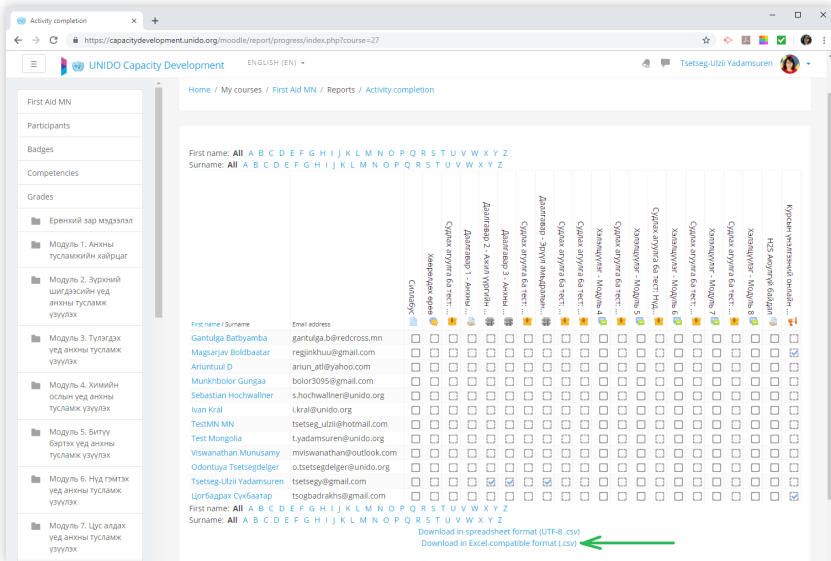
Activity completion

https://capacitydevelopment.unido.org/moodle/report/progress/index.php?course=27

UNIDO Capacity Development ENGLISH (EN)

Tsetseg-Ulzii Yadamsuren

First Aid MN
Participants
Badges
Competencies
Grades
Ерөнхий зар мэдээлэл
Модуль 1. Анхны тусламжийн хайрцаг
Модуль 2. Зүрхний шигдээсийн үед анхны тусламж үзүүлэх
Модуль 3. Тулгэдэх үед анхны тусламж үзүүлэх
Модуль 4. Химийн осолын үед анхны тусламж үзүүлэх
Модуль 5. Битүү бэртэх үед анхны тусламж үзүүлэх
Модуль 6. Нүд гэмтэх үед анхны тусламж үзүүлэх
Модуль 7. Цус алдах үед анхны тусламж үзүүлэх

Home / My courses / First Aid MN / Reports / Activity completion

First name: All A B C D E F G H I J K L M N O P Q R S T U V W X Y Z
Surname: All A B C D E F G H I J K L M N O P Q R S T U V W X Y Z

| First name / Surname | Email address | Силлабус | Хөөрөлдөх өрөө | Судлах агуулга ба тест... | Даалгавар 1 - Анхны ... | Даалгавар 2 - Ажил үүргийн ... | Даалгавар 3 - Анхны ... | Судлах агуулга ба тест... | Даалгавар - Зүрхний шигдээсийн ... | Судлах агуулга ба тест... | Судлах агуулга ба тест... | Хянацуулах - Модуль 4 | Судлах агуулга ба тест... | Хянацуулах - Модуль 5 | Судлах агуулга ба тест: Нүд... | Хянацуулах - Модуль 6 | Судлах агуулга ба тест... | Хянацуулах - Модуль 7 | Судлах агуулга ба тест... | Хянацуулах - Модуль 8 | H2S Аюулгүй байдал | Курсын үнэлгээний онлайн ... |
|---|---|---|---|---|---|---|---|---|---|---|---|---|---|---|---|---|---|---|---|---|---|---|
| Gantulga Batbyamba | gantulga.b@redcross.mn | | | | | | | | | | | | | | | | | | | | | |
| Magsarjav Boldbaatar | regjinkhuu@gmail.com | | | | | | | | | | | | | | | | | | | | | |
| Ariuntuul D | ariun_atl@yahoo.com | | | | | | | | | | | | | | | | | | | | | |
| Munkhbolor Gungaa | bolor3095@gmail.com | | | | | | | | | | | | | | | | | | | | | |
| Sebastian Hochwallner | s.hochwallner@unido.org | | | | | | | | | | | | | | | | | | | | | |
| Ivan Kral | i.kral@unido.org | | | | | | | | | | | | | | | | | | | | | |
| TestMN MN | tsetseg_ulzii@hotmail.com | | | | | | | | | | | | | | | | | | | | | |
| Test Mongolia | t.yadamsuren@unido.org | | | | | | | | | | | | | | | | | | | | | |
| Viswanathan Munusamy | mviswanathan@outlook.com | | | | | | | | | | | | | | | | | | | | | |
| Odontuya Tsetsegdelger | o.tsetsegdelger@unido.org | | | | | | | | | | | | | | | | | | | | | |
| Tsetseg-Ulzii Yadamsuren | tsetsegy@gmail.com | | | | | | | | | | | | | | | | | | | | | |
| Цогбадрах Сүхбаатар | tsogbadrakhs@gmail.com | | | | | | | | | | | | | | | | | | | | | |

First name: All A B C D E F G H I J K L M N O P Q R S T U V W X Y Z
Surname: All A B C D E F G H I J K L M N O P Q R S T U V W X Y Z

Download in spreadsheet format (UTF-8 .csv)
Download in Excel-compatible format (.csv)